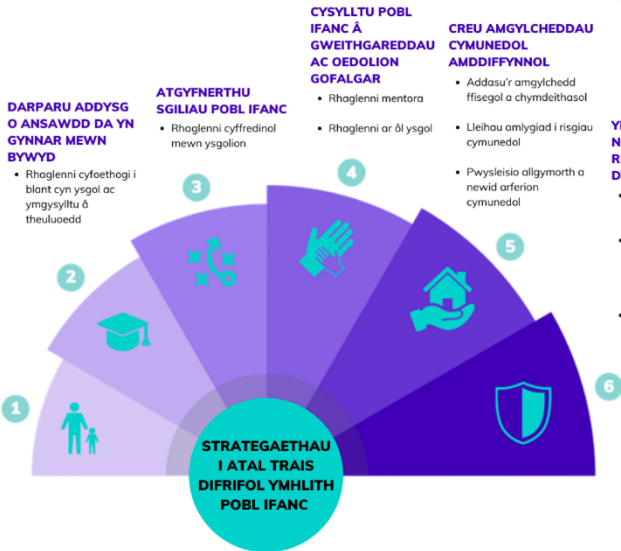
CYSYLLTU POBL IFANC Â GWEITHGAREDDAU AC OEDOLION GOFALGAR

• Rhaglenni mentora

• Rhaglenni ar ôl ysgol

CREU AMGYLCHEDDAU CYMUNEDOL AMDDIFFYNNOL

• Addasu'r amgylchedd ffisegol a chymdeithasol

• Lleihau amlygiad i risgiau cymunedol

• Pwysleisio allgymorth a newid arferion cymunedol

DARPARU ADDYSG O ANSAWDD DA YN GYNNAR MEWN BYWYD

• Rhaglenni cyfoethogi i blant cyn ysgol ac ymgysylltu â theuluoedd

ATGYFNERTHU SGILIAU POBL IFANC

• Rhaglenni cyffredinol mewn ysgolion

Y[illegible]
N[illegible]
R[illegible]
D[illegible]

1
2
3
4
5
6

STRATEGAETHAU I ATAL TRAIS DIFRIFOL YMHLITH POBL IFANC